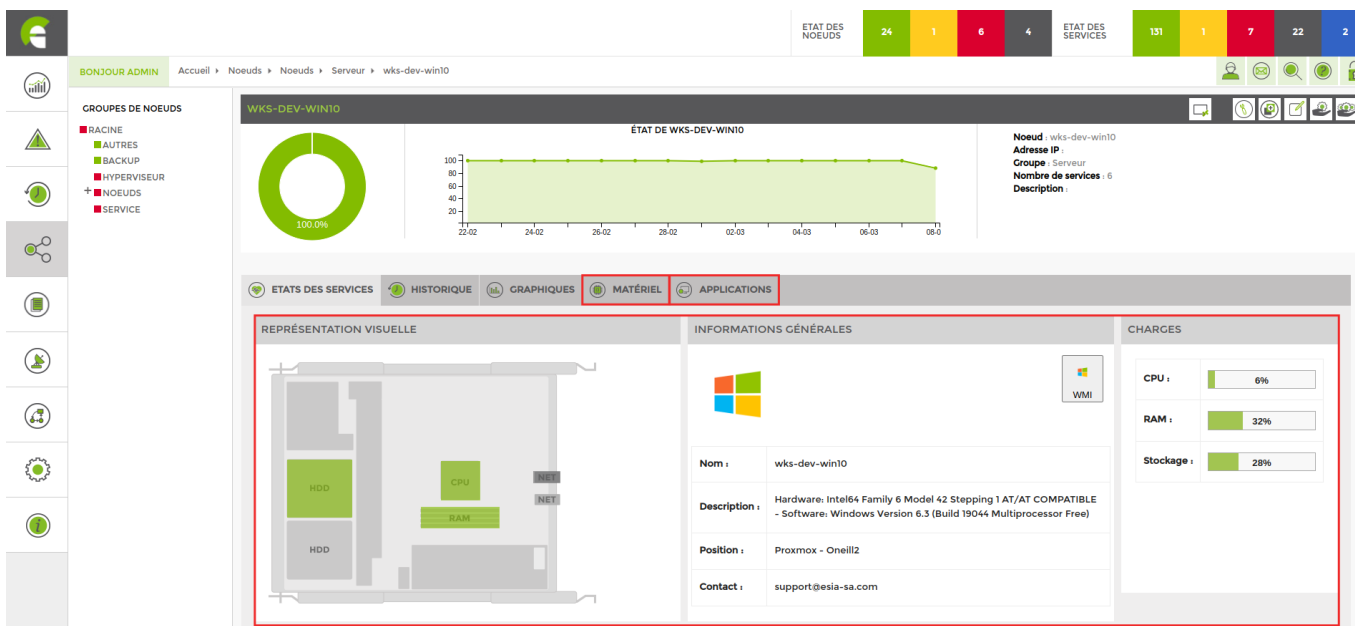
ETAT DES NOEUDS

| 24 | 1 | 6 | 4 |
|---|---|---|---|

ETAT DES SERVICES

| 131 | 1 | 7 | 22 | 2 |
|---|---|---|---|---|

BONJOUR ADMIN

Accueil ▸ Noeuds ▸ Noeuds ▸ Serveur ▸ wks-dev-win10

GROUPES DE NOEUDS

RACINE
AUTRES
BACKUP
HYPERVISEUR
+ NOEUDS
SERVICE

WKS-DEV-WIN10

100.0%

ÉTAT DE WKS-DEV-WIN10

100
80
60
40
20

22-02 24-02 26-02 28-02 03-03 04-03 06-03 08-0

Noeud : wks-dev-win10
Adresse IP :
Groupe : Serveur
Nombre de services : 6
Description :

ETATS DES SERVICES
HISTORIQUE
GRAPHIQUES
MATÉRIEL
APPLICATIONS

REPRÉSENTATION VISUELLE

HDD
HDD
CPU
RAM
NET
NET

INFORMATIONS GÉNÉRALES

WMI

| Nom : | wks-dev-win10 |
|---|---|
| Description : | Hardware: Intel64 Family 6 Model 42 Stepping 1 AT/AT COMPATIBLE - Software: Windows Version 6.3 (Build 19044 Multiprocessor Free) |
| Position : | Proxmox - Oneill2 |
| Contact : | support@esia-sa.com |

CHARGES

| CPU : | 6% |
|---|---|
| RAM : | 32% |
| Stockage : | 28% |